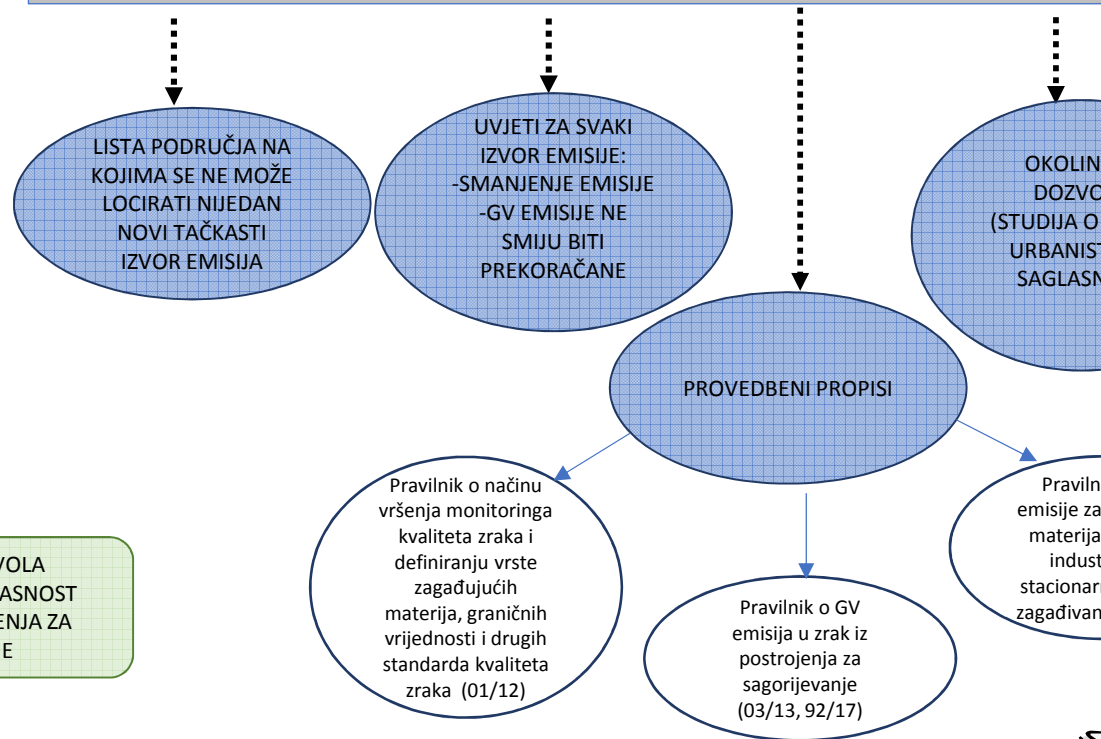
LISTA PODRUČJA NA KOJIMA SE NE MOŽE LOCIRATI NIJEDAN NOVI TAČKASTI IZVOR EMISIJA

UVJETI ZA SVAKI IZVOR EMISIJE: -SMANJENJE EMISIJE -GV EMISIJE NE SMIJU BITI PREKORAČANE

OKOLIN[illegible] DOZVO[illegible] (STUDIJA O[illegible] URBANIST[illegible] SAGLASN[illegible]

PROVEDBENI PROPISI

Pravilnik o načinu vršenja monitoringa kvaliteta zraka i definiranju vrste zagađujućih materija, graničnih vrijednosti i drugih standarda kvaliteta zraka (01/12)

Pravilnik o GV emisija u zrak iz postrojenja za sagorijevanje (03/13, 92/17)

Praviln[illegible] emisije za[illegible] materija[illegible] indust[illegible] stacionarn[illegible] zagađivan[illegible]

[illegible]VOLA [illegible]ASNOST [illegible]ENJA ZA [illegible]E